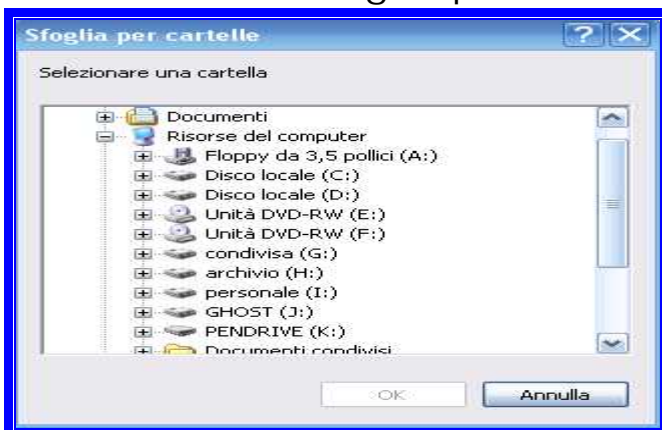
Sfoglia per cartelle

? X

Selezionare una cartella

Documenti
Risorse del computer
Floppy da 3,5 pollici (A:)
Disco locale (C:)
Disco locale (D:)
Unità DVD-RW (E:)
Unità DVD-RW (F:)
condivisa (G:)
archivio (H:)
personale (I:)
GHOST (J:)
PENDRIVE (K:)
Documenti condivisi

OK
Annulla